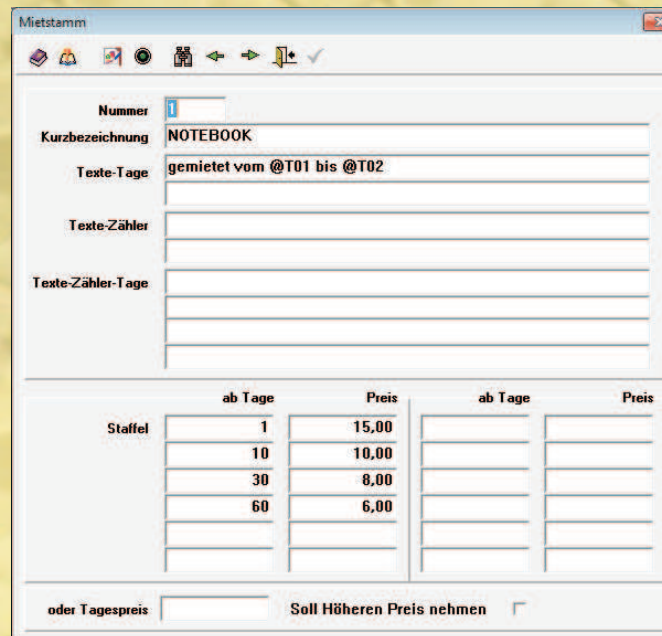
Mietstamm

Nummer 1
Kurzbezeichnung NOTEBOOK
Texte-Tage gemietet vom @T01 bis @T02
Texte-Zähler
Texte-Zähler-Tage

| | ab Tage | Preis | ab Tage | Preis |
|---|---|---|---|---|
| Staffel | 1 | 15,00 | | |
| | 10 | 10,00 | | |
| | 30 | 8,00 | | |
| | 60 | 6,00 | | |
| | | | | |
| | | | | |

oder Tagespreis
Soll Höheren Preis nehmen